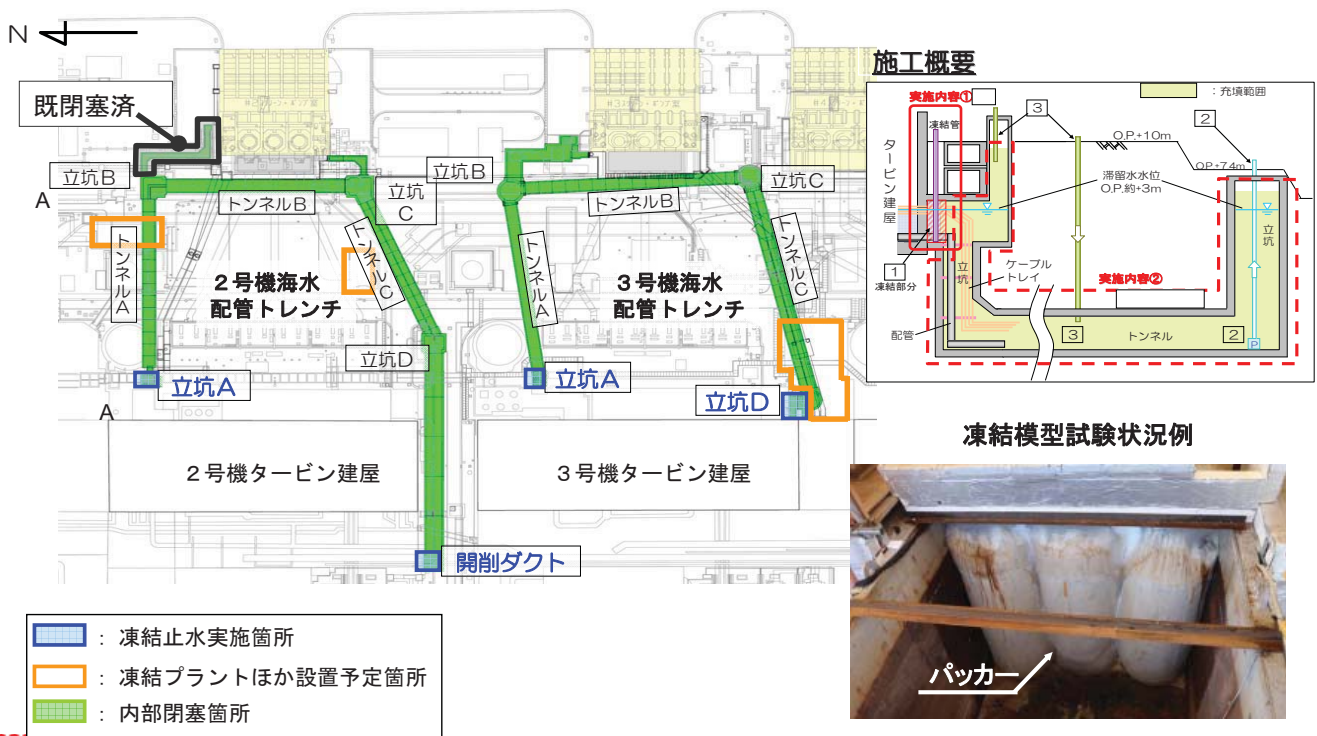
N

既閉塞済

立坑B

A

トンネルA

トンネルB

立坑C

立坑B

トンネルC

2号機海水配管トレンチ

立坑D

立坑A

A

2号機タービン建屋

開削ダクト

トンネルB

立坑C

トンネルA

3号機海水配管トレンチ

トンネルC

立坑A

立坑D

3号機タービン建屋

施工概要

：充填範囲

実施内容①

凍結管

3

2

O.P.+10m

O.P.+7.4m

タービン建屋

滞留水水位 O.P.約+3m

立坑

1

凍結部分

立坑

ケーブルトレイ

実施内容②

配管

3

トンネル

2

P

凍結模型試験状況例

パッカー

：凍結止水実施箇所

：凍結プラントほか設置予定箇所

：内部閉塞箇所